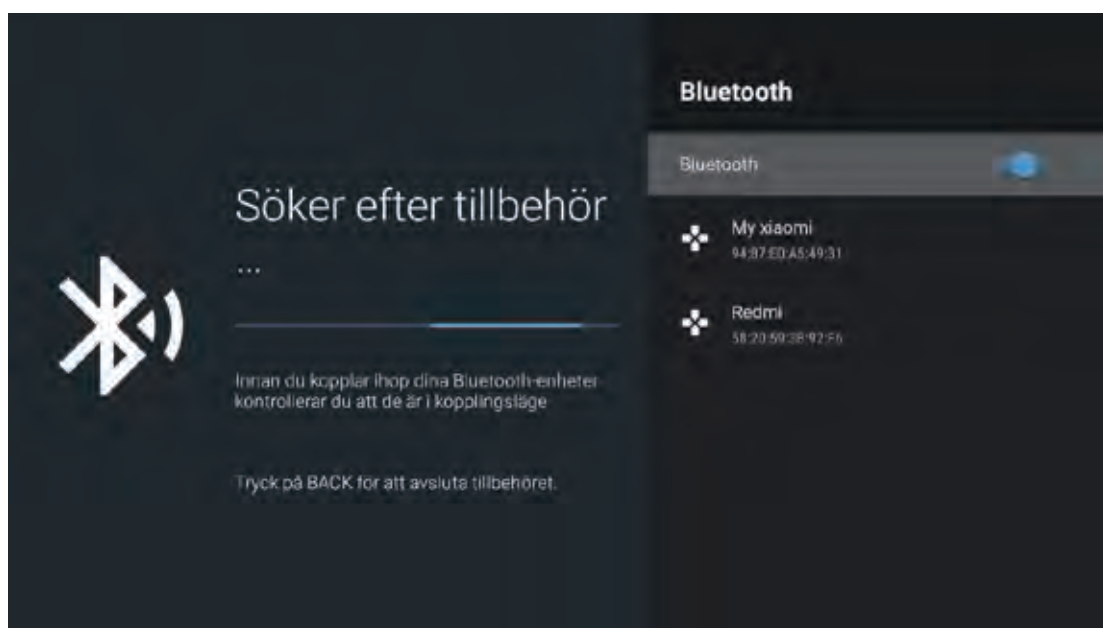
Söker efter tillbehör

...

Innan du kopplar ihop dina Bluetooth-enheter kontrollerar du att de är i kopplingsläge

Tryck på BACK för att avsluta tillbehöret.

Bluetooth

Bluetooth

My xiaomi
94:87:E0:A5:49:31

Redmi
58:20:59:38:92:F6